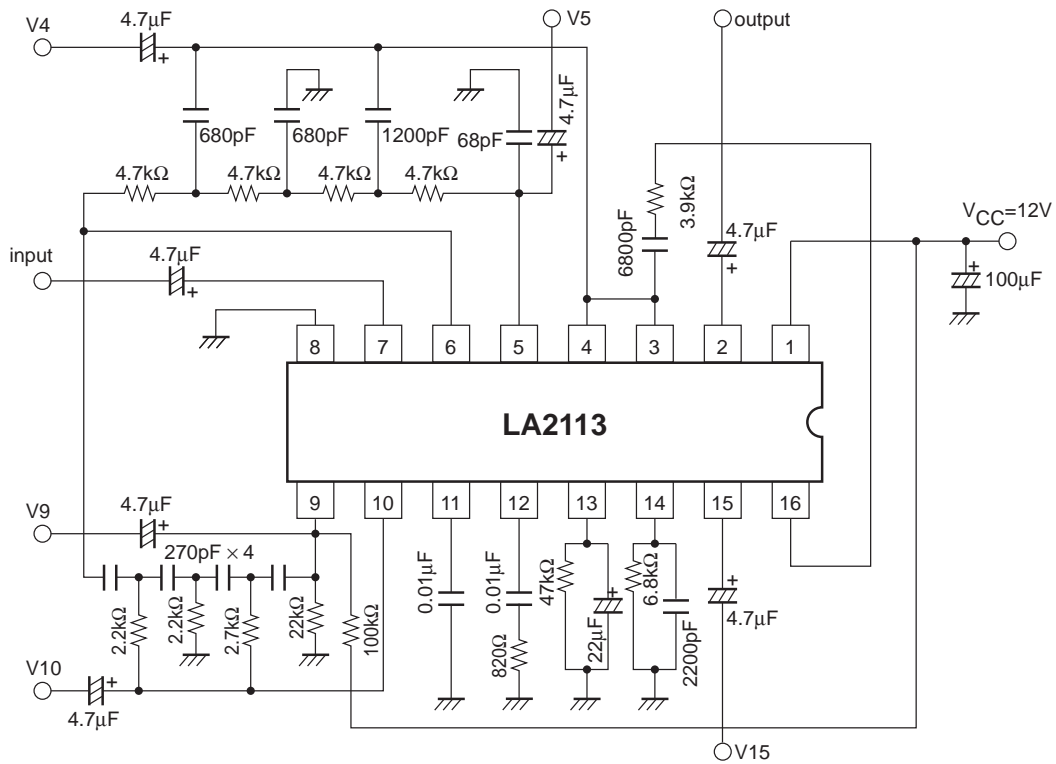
V4
4.7μF
+
680pF
680pF
1200pF
V5
68pF
4.7μF
+
output
4.7kΩ
4.7kΩ
4.7kΩ
4.7kΩ
6800pF
3.9kΩ
4.7μF
+
$V_{CC}$=12V
+
100μF
input
4.7μF
+
8
7
6
5
4
3
2
1
LA2113
9
10
11
12
13
14
15
16
V9
4.7μF
+
270pF × 4
2.2kΩ
2.2kΩ
2.7kΩ
22kΩ
100kΩ
0.01μF
0.01μF
820Ω
47kΩ
22μF
+
6.8kΩ
2200pF
+
4.7μF
V10
+
4.7μF
V15